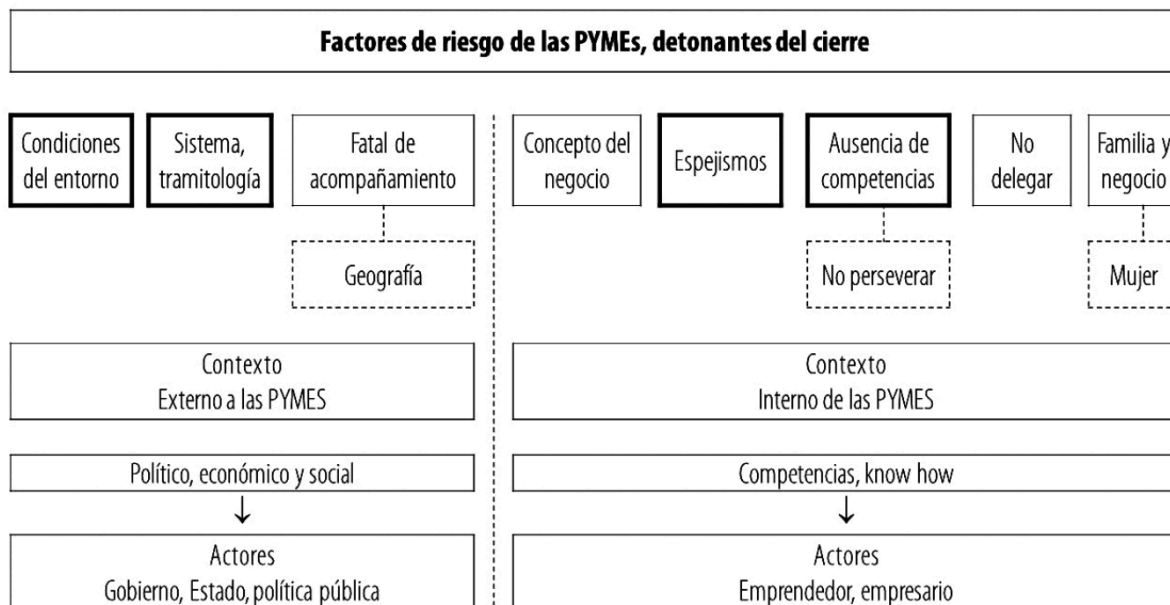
Factores de riesgo de las PYMEs, detonantes del cierre

Condiciones del entorno

Sistema, tramitología

Fatal de acompañamiento

Geografía

Concepto del negocio

Espejismos

Ausencia de competencias

No perseverar

No delegar

Familia y negocio

Mujer

Contexto
Externo a las PYMES

Político, económico y social

↓

Actores
Gobierno, Estado, política pública

Contexto
Interno de las PYMES

Competencias, know how

↓

Actores
Emprendedor, empresario